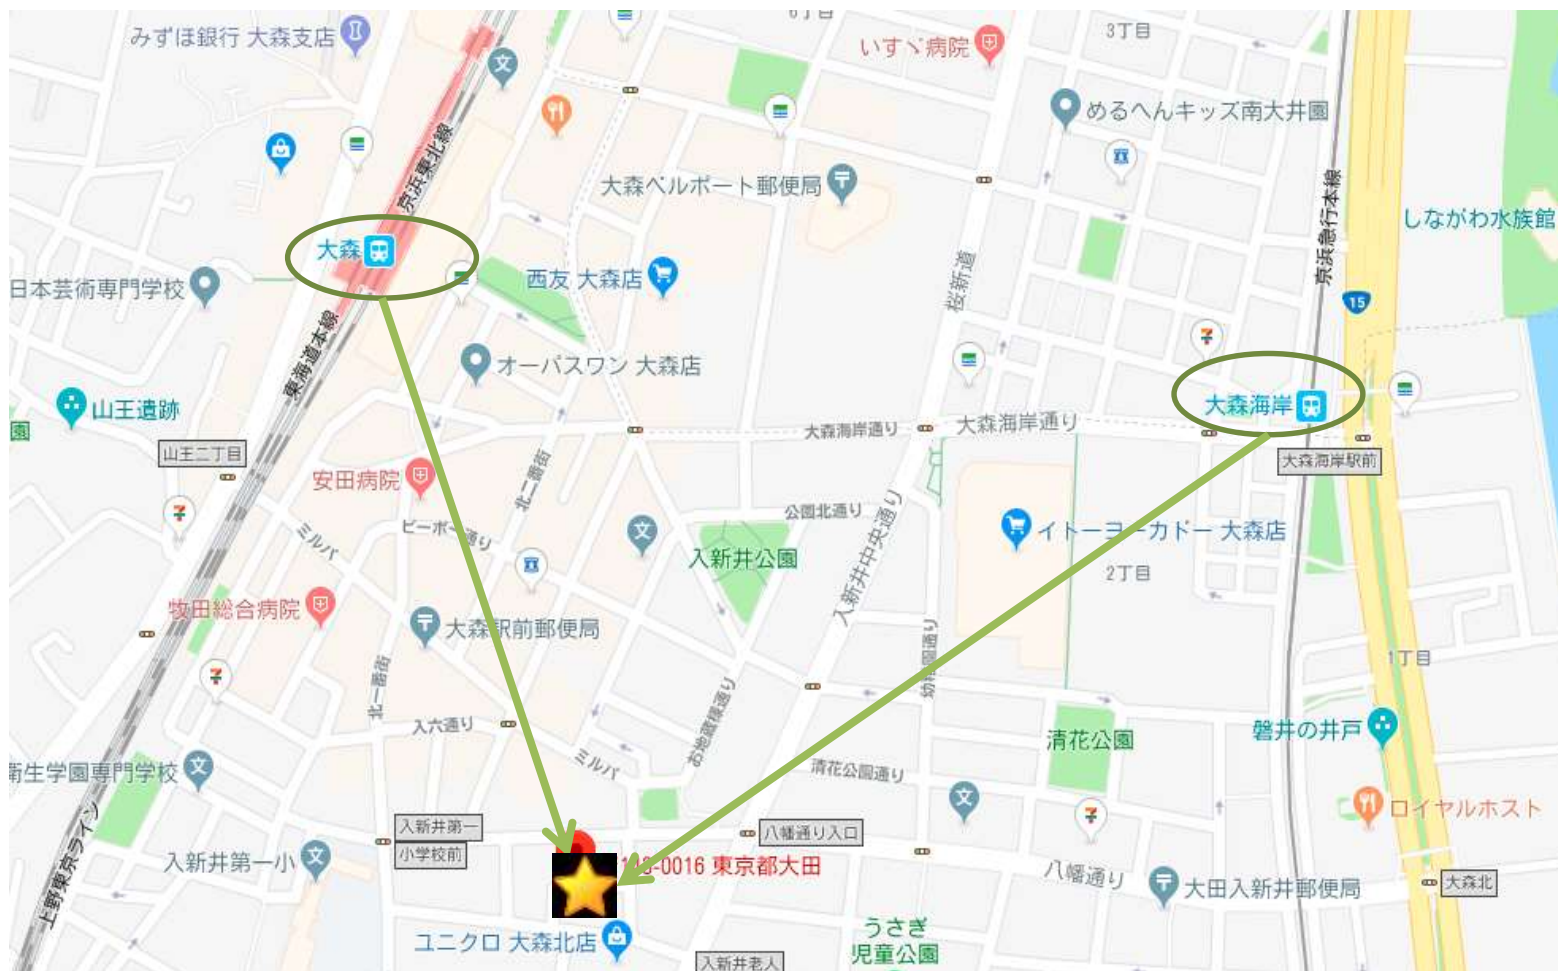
みずほ銀行 大森支店
いすゞ病院
3丁目
めるへんキッズ南大井園
大森ベルポート郵便局
京浜東北線
大森
しながわ水族館
西友 大森店
日本芸術専門学校
桜新道
京浜急行本線
15
オーパスワン 大森店
東海道本線
大森海岸
山王遺跡
園
大森海岸通り
大森海岸通り
山王二丁目
大森海岸駅前
安田病院
北二番街
公園北通り
ビーボー通り
ミルパ
イトーヨーカドー 大森店
入新井公園
入新井中央通り
2丁目
牧田総合病院
大森駅前郵便局
1丁目
北一番街
お池通り
入六通り
清花公園
磐井の井戸
衛生学園専門学校
ミルパ
清花公園通り
ロイヤルホスト
上野東京ライン
入新井第一
小学校前
八幡通り入口
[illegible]-0016 東京都大田
八幡通り
大田入新井郵便局
大森北
入新井第一小
うさぎ
児童公園
ユニクロ 大森北店
入新井老人